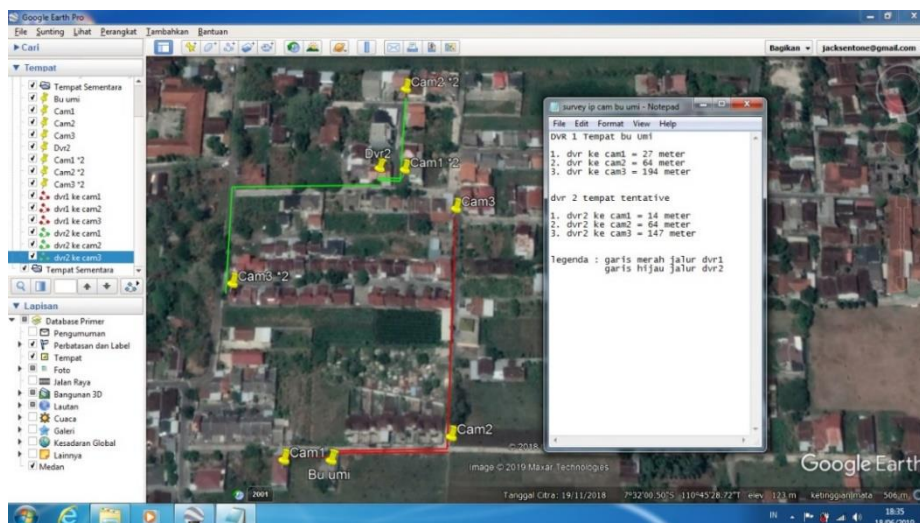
Google Earth Pro
File Sunting Lihat Perangkat Tambahkan Bantuan
▸ Cari
Bagikan ▾ jacksentone@gmail.com
▼ Tempat
Tempat Sementara
Bu umi
Cam1
Cam2
Cam3
Dvr2
Cam1 *2
Cam2 *2
Cam3 *2
dvr1 ke cam1
dvr1 ke cam2
dvr1 ke cam3
dvr2 ke cam1
dvr2 ke cam2
dvr2 ke cam3
Tempat Sementara
▼ Lapisan
Database Primer
Pengumuman
Perbatasan dan Label
Tempat
Foto
Jalan Raya
Bangunan 3D
Lautan
Cuaca
Galeri
Kesadaran Global
Lainnya
Medan

Cam2 *2
Dvr2
Cam1 *2
Cam3
Cam3 *2
Cam2
Cam1
Bu umi

survey ip cam bu umi - Notepad
File Edit Format View Help
DVR 1 Tempat bu Umi

1. dvr ke cam1 = 27 meter
2. dvr ke cam2 = 64 meter
3. dvr ke cam3 = 194 meter

dvr 2 tempat tentative

1. dvr2 ke cam1 = 14 meter
2. dvr2 ke cam2 = 64 meter
3. dvr2 ke cam3 = 147 meter

legenda : garis merah jalur dvr1
garis hijau jalur dvr2

© 2018
Image © 2019 Maxar Technologies
Google Earth
2001
Tanggal Citra: 19/11/2018 7°32'00.50"S 110°45'28.72"T elev 123 m ketinggian mata 506 m
IN 18:35